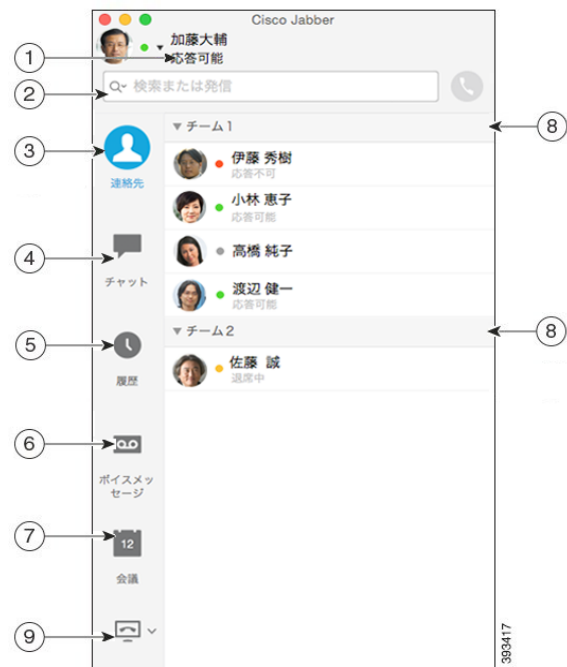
Cisco Jabber

1

加藤大輔
応答可能

2

検索または発信

3

連絡先

▼ チーム1

8

伊藤 秀樹
応答不可

小林 恵子
応答可能

髙橋 純子

渡辺 健一
応答可能

4

チャット

▼ チーム2

8

5

履歴

佐藤 誠
退席中

6

ボイスメッセージ

7

12

会議

9

393417